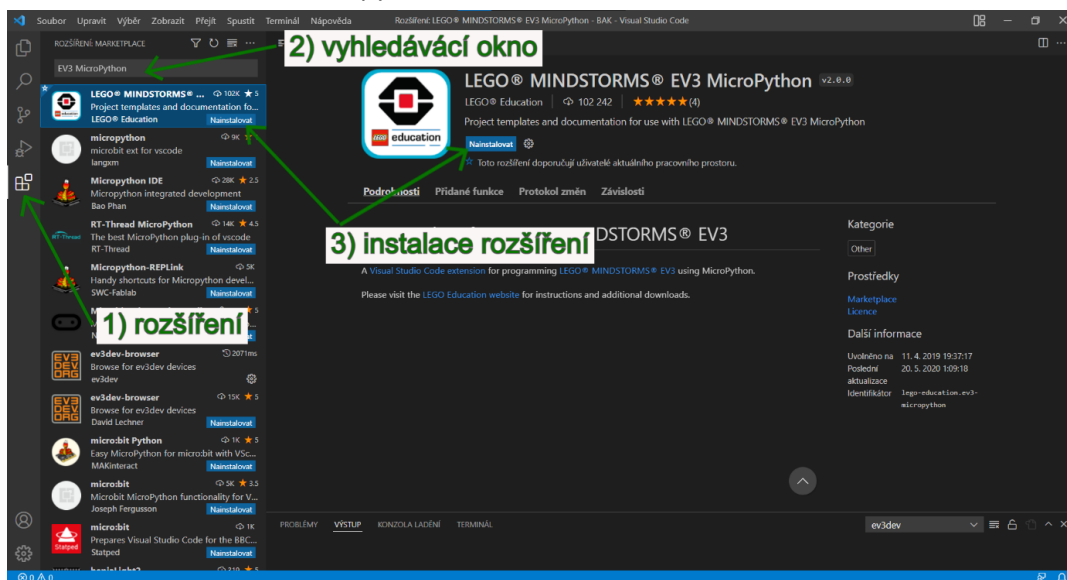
Soubor Upravit Výběr Zobrazit Přejít Spustit Terminál Nápověda Rozšíření: LEGO® MINDSTORMS® EV3 MicroPython - BAK - Visual Studio Code

ROZŠÍŘENÍ: MARKETPLACE

2) vyhledávací okno

EV3 MicroPython

LEGO® MINDSTORMS® ... 102K ★ 5
Project templates and documentation fo...
LEGO® Education Nainstalovat

micropython 9K
microbit ext for vscode
langxm Nainstalovat

Micropython IDE 28K ★ 2.5
Micropython integrated development
Bao Phan Nainstalovat

RT-Thread MicroPython 14K ★ 4.5
The best MicroPython plug-in of vscode
RT-Thread Nainstalovat

Micropython-REPLink 5K
Handy shortcuts for MicroPython devel...
SWC-Fablab Nainstalovat

1) rozšíření

ev3dev-browser 2071ms
Browse for ev3dev devices
ev3dev

ev3dev-browser 15K ★ 5
Browse for ev3dev devices
David Lechner Nainstalovat

micro:bit Python 1K ★ 5
Easy MicroPython for micro:bit with VSc...
MAKinteract Nainstalovat

micro:bit 5K ★ 3.5
Microbit MicroPython functionality for V...
Joseph Fergusson Nainstalovat

micro:bit 1K
Prepares Visual Studio Code for the BBC...
Statped Nainstalovat

LEGO® MINDSTORMS® EV3 MicroPython v2.0.0
LEGO® Education | 102 242 | ★★★★★(4)
Project templates and documentation for use with LEGO® MINDSTORMS® EV3 MicroPython
Nainstalovat
Toto rozšíření doporučují uživatelé aktuálního pracovního prostoru.

Podrobnosti Přidané funkce Protokol změn Závislosti

3) instalace rozšíření DSTORMS® EV3

A Visual Studio Code extension for programming LEGO® MINDSTORMS® EV3 using MicroPython.

Please visit the LEGO Education website for instructions and additional downloads.

Kategorie
Other

Prostředky
Marketplace
Licence

Další informace
Uvolněno na 11. 4. 2019 19:37:17
Poslední aktualizace 20. 5. 2020 1:09:18
Identifikátor lego-education.ev3-micropython

PROBLÉMY VÝSTUP KONZOLA LADĚNÍ TERMINÁL
ev3dev

⊗ 0 ⚠ 0